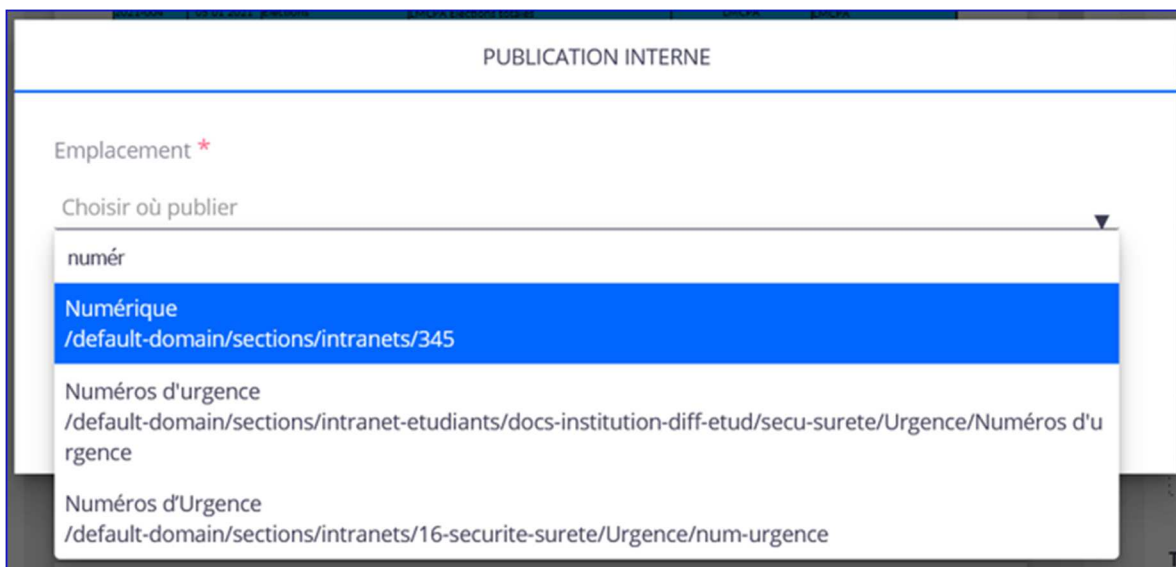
PUBLICATION INTERNE

Emplacement *

Choisir où publier

numér

Numérique
/default-domain/sections/intranets/345

Numéros d'urgence
/default-domain/sections/intranet-etudiants/docs-institution-diff-etud/secu-surete/Urgence/Numéros d'urgence

Numéros d'Urgence
/default-domain/sections/intranets/16-securite-surete/Urgence/num-urgence